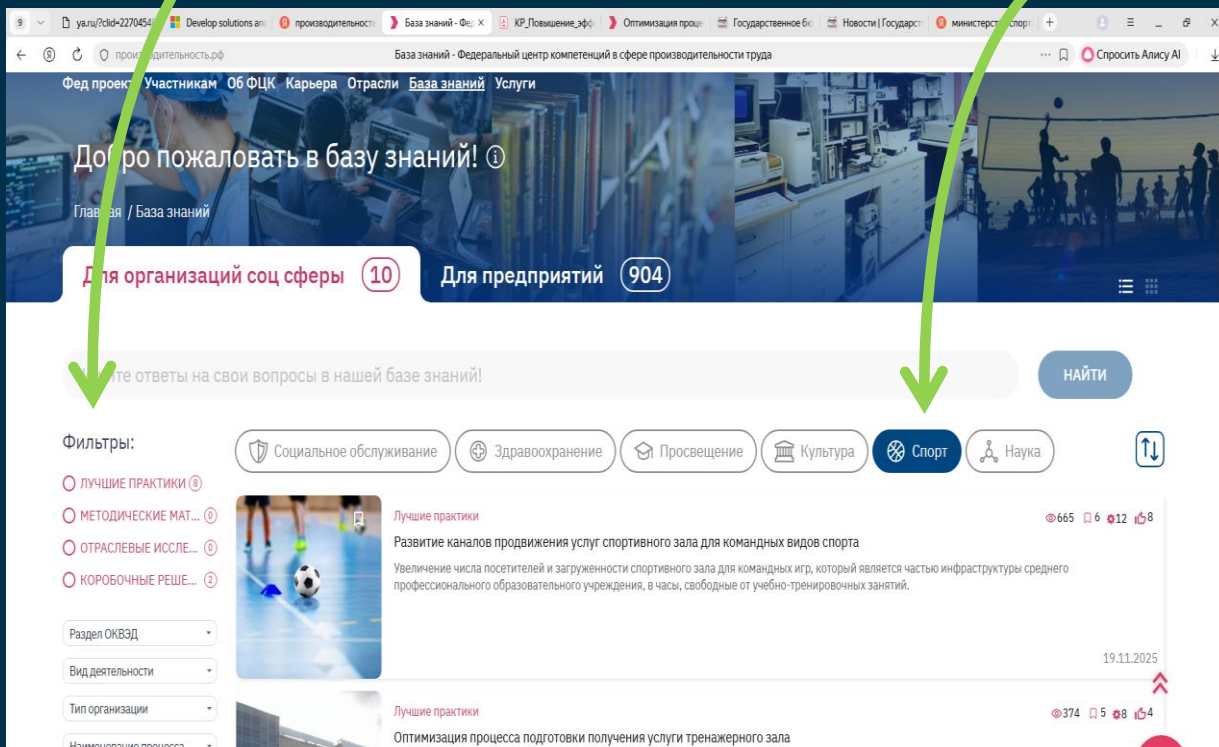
9 ya.ru/?clid=2270454 Develop solutions an производительност База знаний - Фед КР_Повышение_эфф Оптимизация проце Государственное б Новости | Государст министерст спорт +

производительность.рф База знаний - Федеральный центр компетенций в сфере производительности труда Спросить Алису AI

Фед проект Участникам Об ФЦК Карьера Отрасли База знаний Услуги

До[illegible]ро пожаловать в базу знаний! ⓘ

Глав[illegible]ая / База знаний

Для организаций соц сферы 10 Для предприятий 904

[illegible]те ответы на свои вопросы в нашей базе знаний!

НАЙТИ

Фильтры:

ЛУЧШИЕ ПРАКТИКИ 8
МЕТОДИЧЕСКИЕ МАТ... 0
ОТРАСЛЕВЫЕ ИССЛЕ... 0
КОРОБОЧНЫЕ РЕШЕ... 2

Раздел ОКВЭД
Вид деятельности
Тип организации
Наименование процесса

Социальное обслуживание Здравоохранение Просвещение Культура Спорт Наука

Лучшие практики
665 6 12 8
Развитие каналов продвижения услуг спортивного зала для командных видов спорта
Увеличение числа посетителей и загруженности спортивного зала для командных игр, который является частью инфраструктуры среднего профессионального образовательного учреждения, в часы, свободные от учебно-тренировочных занятий.
19.11.2025

Лучшие практики
374 5 8 4
Оптимизация процесса подготовки получения услуги тренажерного зала